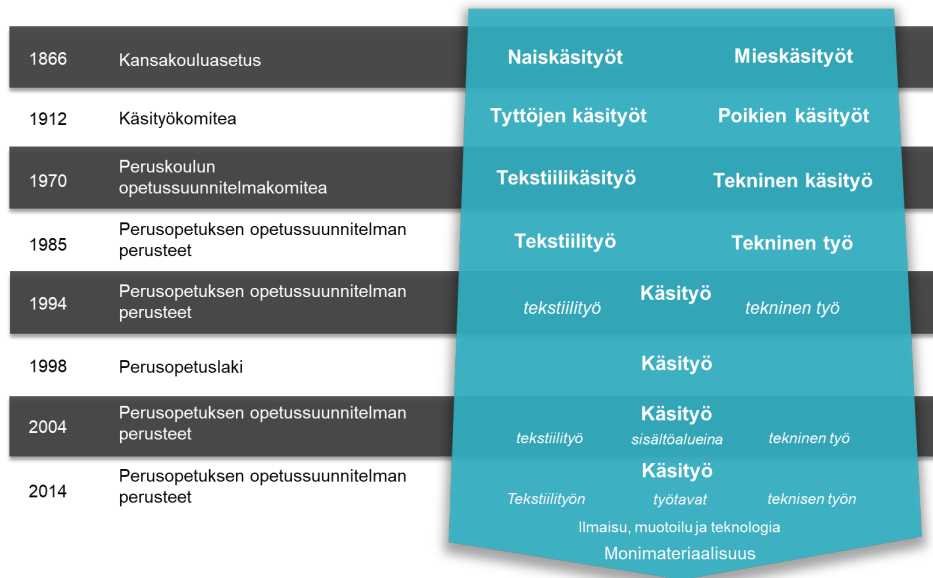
| 1866 | Kansakouluasetus | Naiskäsityöt | Mieskäsityöt |
|---|---|---|---|
| 1912 | Käsityökomitea | Tyttöjen käsityöt | Poikien käsityöt |
| 1970 | Peruskoulun opetussuunnitelmakomitea | Tekstiilikäsityö | Tekninen käsityö |
| 1985 | Perusopetuksen opetussuunnitelman perusteet | Tekstiilityö | Tekninen työ |
| 1994 | Perusopetuksen opetussuunnitelman perusteet | Käsityö *tekstiilityö* | *tekninen työ* |
| 1998 | Perusopetuslaki | Käsityö | |
| 2004 | Perusopetuksen opetussuunnitelman perusteet | Käsityö *tekstiilityö sisältöalueina* | *tekninen työ* |
| 2014 | Perusopetuksen opetussuunnitelman perusteet | Käsityö *Tekstiilityön työtavat* | *teknisen työn* |

Ilmaisu, muotoilu ja teknologia

Monimateriaalisuus